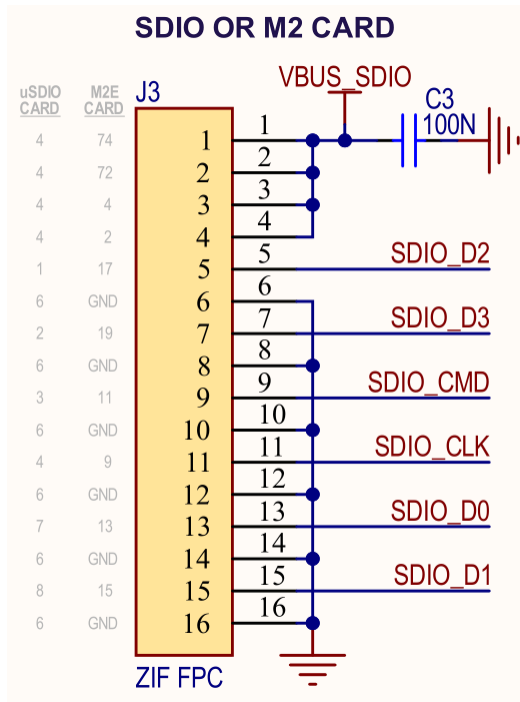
SDIO OR M2 CARD

| uSDIO CARD | M2E CARD |
|---|---|
| 4 | 74 |
| 4 | 72 |
| 4 | 4 |
| 4 | 2 |
| 1 | 17 |
| 6 | GND |
| 2 | 19 |
| 6 | GND |
| 3 | 11 |
| 6 | GND |
| 4 | 9 |
| 6 | GND |
| 7 | 13 |
| 6 | GND |
| 8 | 15 |
| 6 | GND |

J3

1 2 3 4 5 6 7 8 9 10 11 12 13 14 15 16

1 2 3 4 5 6 7 8 9 10 11 12 13 14 15 16

VBUS_SDIO

C3
100N

SDIO_D2
SDIO_D3
SDIO_CMD
SDIO_CLK
SDIO_D0
SDIO_D1

ZIF FPC